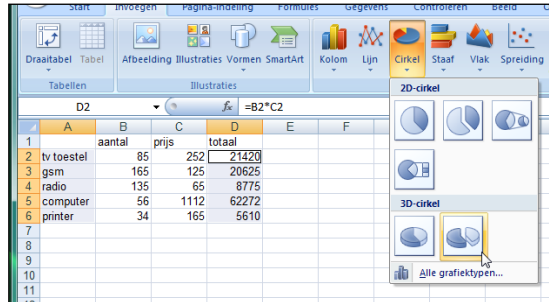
Start Invoegen Pagina-indeling Formules Gegevens Controleren Beeld

Draaitabel Tabel
Tabellen

Afbeelding Illustraties Vormen SmartArt
Illustraties

Kolom Lijn Cirkel Staaf Vlak Spreiding

D2 $f_x$ =B2*C2

| | A | B | C | D | E | F |
|---|---|---|---|---|---|---|
| 1 | | aantal | prijs | totaal | | |
| 2 | tv toestel | 85 | 252 | 21420 | | |
| 3 | gsm | 165 | 125 | 20625 | | |
| 4 | radio | 135 | 65 | 8775 | | |
| 5 | computer | 56 | 1112 | 62272 | | |
| 6 | printer | 34 | 165 | 5610 | | |
| 7 | | | | | | |
| 8 | | | | | | |
| 9 | | | | | | |
| 10 | | | | | | |
| 11 | | | | | | |

2D-cirkel

3D-cirkel

Alle grafiektypen...